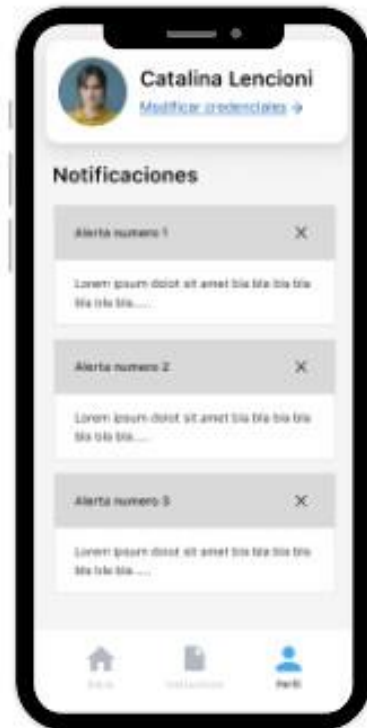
Catalina Lencioni
Modificar credenciales →

Notificaciones

Alerta numero 1 ×

Lorem ipsum dolot sit amet bla bla bla bla bla bla bla.....

Alerta numero 2 ×

Lorem ipsum dolot sit amet bla bla bla bla bla bla.....

Alerta numero 3 ×

Lorem ipsum dolot sit amet bla bla bla bla bla bla bla.....

Inicio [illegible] Perfil